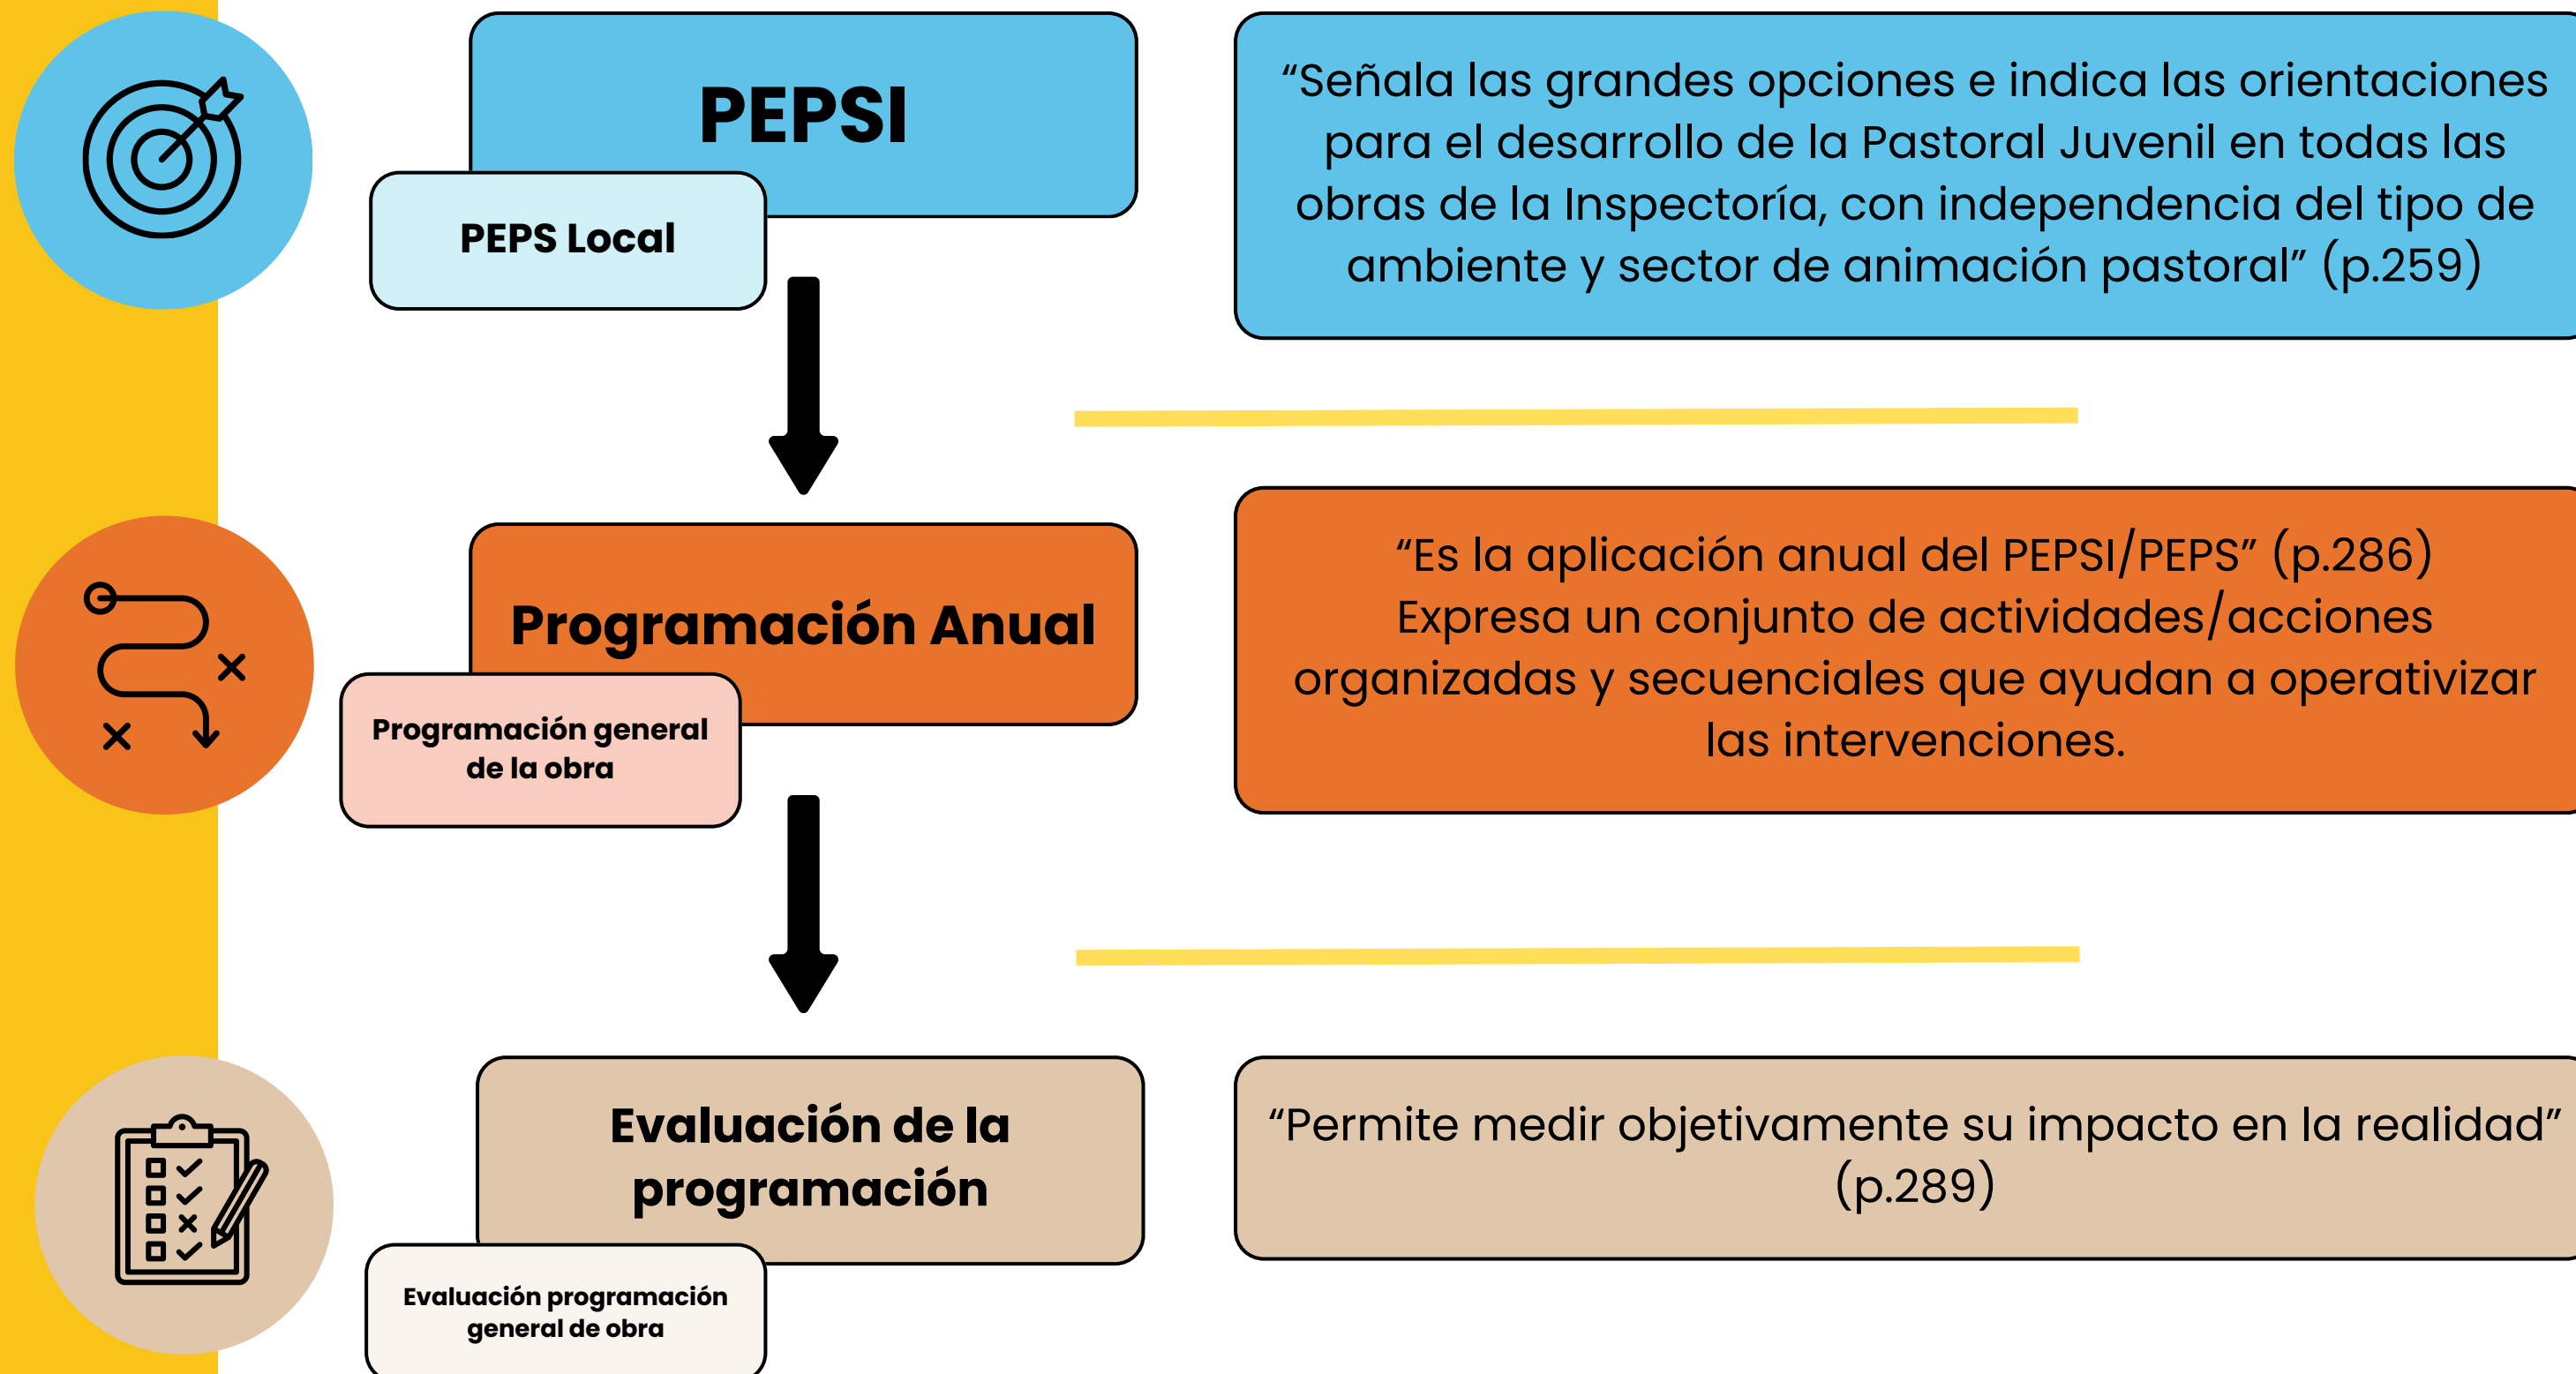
PEPSI

PEPS Local

"Señala las grandes opciones e indica las orientaciones para el desarrollo de la Pastoral Juvenil en todas las obras de la Inspectoría, con independencia del tipo de ambiente y sector de animación pastoral" (p.259)

Programación Anual

Programación general de la obra

"Es la aplicación anual del PEPSI/PEPS" (p.286)
Expresa un conjunto de actividades/acciones organizadas y secuenciales que ayudan a operativizar las intervenciones.

Evaluación de la programación

Evaluación programación general de obra

"Permite medir objetivamente su impacto en la realidad" (p.289)